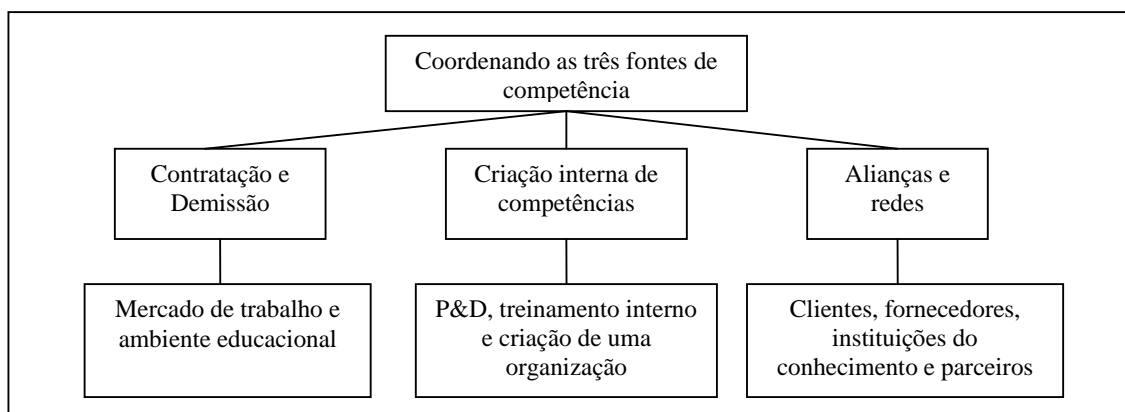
Coordenando as três fontes de competência

Contratação e Demissão

Criação interna de competências

Alianças e redes

Mercado de trabalho e ambiente educacional

P&D, treinamento interno e criação de uma organização

Clientes, fornecedores, instituições do conhecimento e parceiros